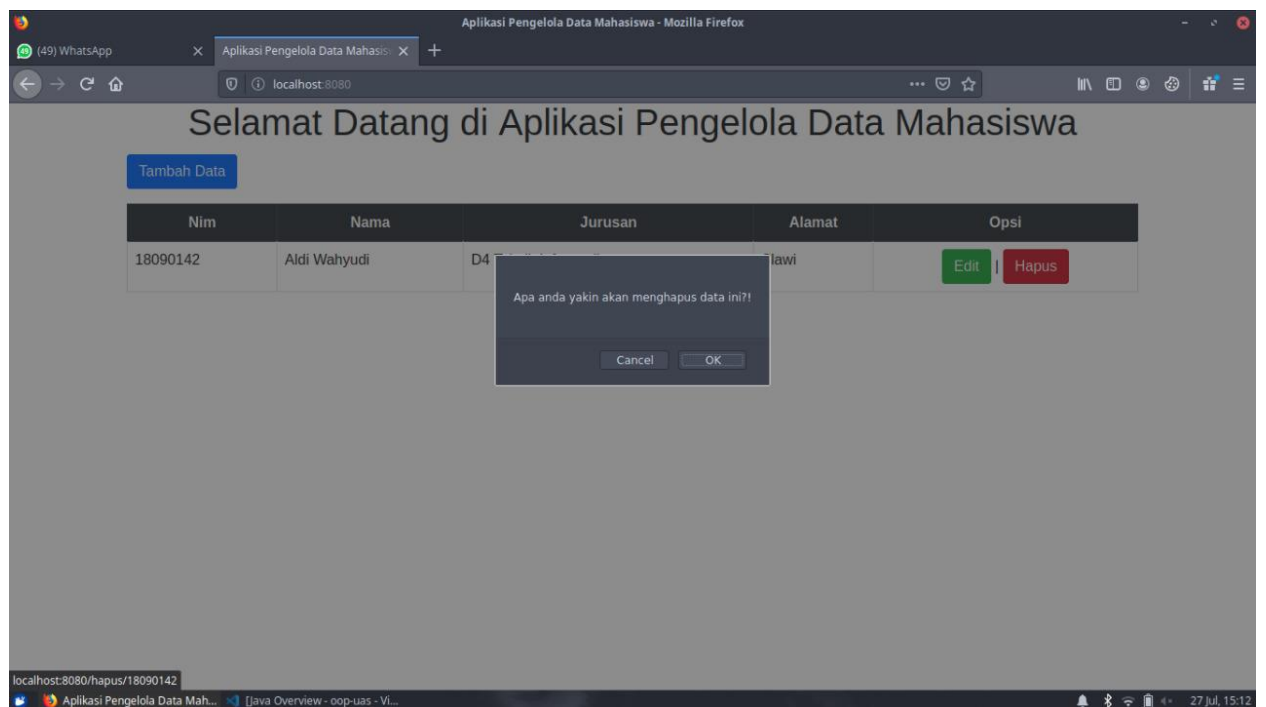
Aplikasi Pengelola Data Mahasiswa - Mozilla Firefox

(49) WhatsApp
Aplikasi Pengelola Data Mahasis

localhost:8080

Selamat Datang di Aplikasi Pengelola Data Mahasiswa

Tambah Data

| Nim | Nama | Jurusan | Alamat | Opsi |
|---|---|---|---|---|
| 18090142 | Aldi Wahyudi | D4 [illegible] | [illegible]lawi | Edit \| Hapus |

Apa anda yakin akan menghapus data ini?!

Cancel OK

localhost:8080/hapus/18090142

Aplikasi Pengelola Data Mah... [Java Overview - oop-uas - Vi...

27 Jul, 15:12